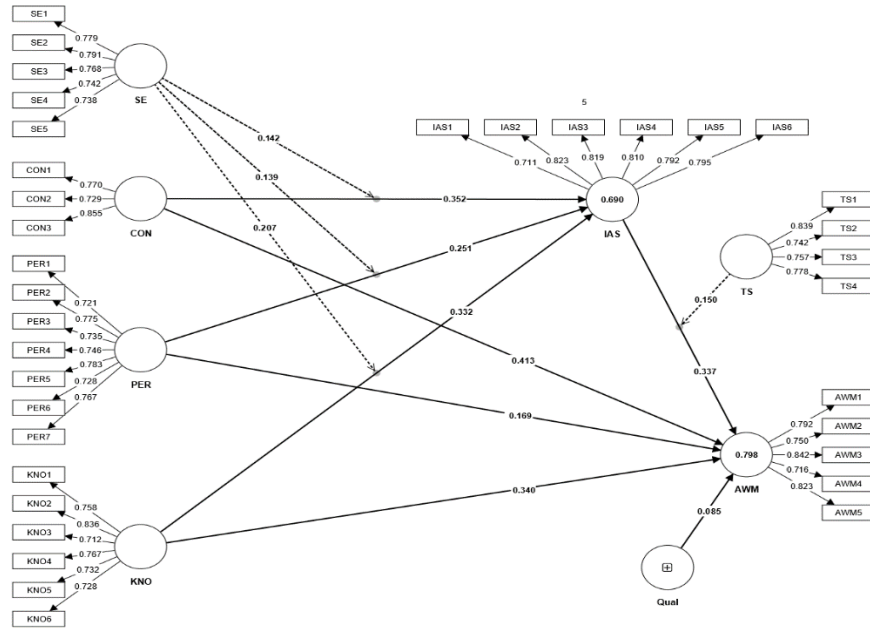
SE1
SE2
SE3
SE4
SE5
0.779
0.791
0.768
0.742
0.738
SE

5

IAS1
IAS2
IAS3
IAS4
IAS5
IAS6
0.711
0.823
0.819
0.810
0.792
0.795

0.142
0.139
0.207

CON1
CON2
CON3
0.770
0.729
0.855
CON

0.352
0.690
IAS

TS1
TS2
TS3
TS4
0.839
0.742
0.757
0.778
TS

0.251
0.150

PER1
PER2
PER3
PER4
PER5
PER6
PER7
0.721
0.775
0.735
0.746
0.783
0.728
0.767
PER

0.332
0.413
0.337
0.169

AWM1
AWM2
AWM3
AWM4
AWM5
0.792
0.750
0.842
0.716
0.823
0.798
AWM

KNO1
KNO2
KNO3
KNO4
KNO5
KNO6
0.758
0.836
0.712
0.767
0.732
0.728
KNO

0.340
0.085
Qual